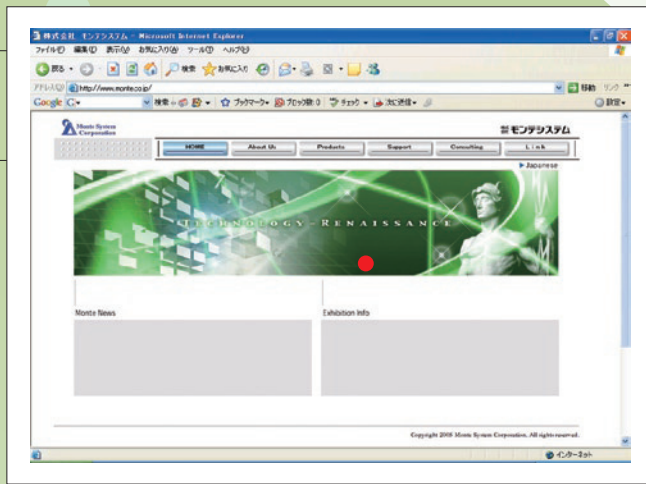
株式会社 モンテシステム - Microsoft Internet Explorer
ファイル(F) 編集(E) 表示(V) お気に入り(A) ツール(T) ヘルプ(H)
戻る 検索 お気に入り
アドレス(D) http://www.monte.co.jp/
移動 リンク
Google 検索 ブックマーク ブロック数:0 チェック 次に送信 設定
Monte System Corporation
株式会社 モンテシステム
HOME About Us Products Support Consulting Link
▶ Japanese
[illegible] - RENAISSANCE
Monte News
Exhibition Info
Copyright 2008 Monte System Corporation. All rights reserved.
インターネット